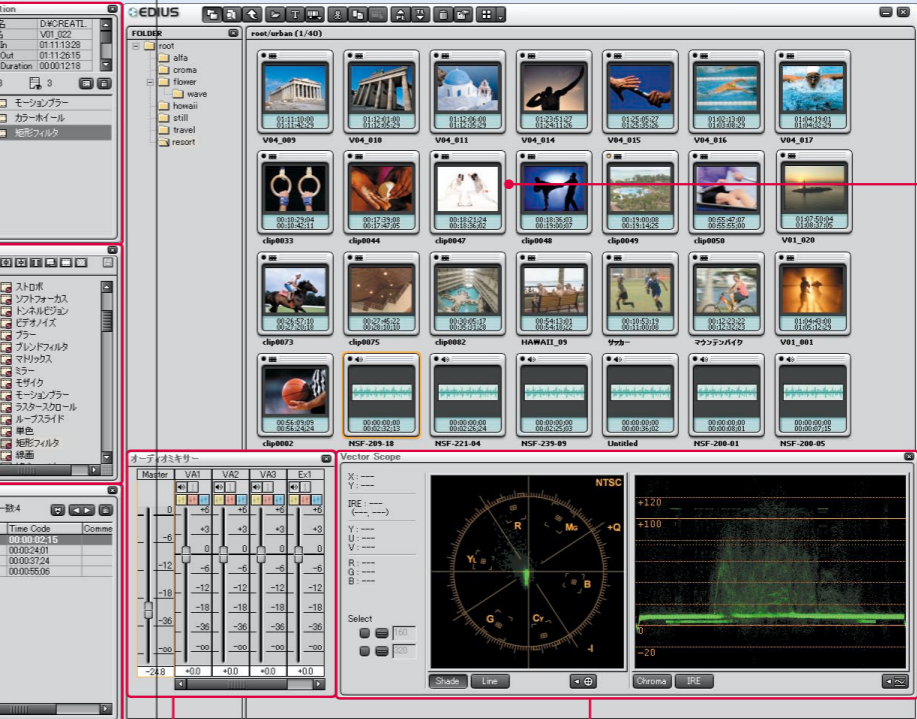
tion
名 D:¥CREATI...
名 V01_022
In 01:11:13:28
Out 01:11:26:15
Duration 00:00:12:18

3 3

モーションブラー
カラーホイール
矩形フィルタ

ストロボ
ソフトフォーカス
トンネルビジョン
ビデオノイズ
ブラー
ブレンドフィルタ
マトリックス
ミラー
モザイク
モーションブラー
ラスタースクロール
ループスライド
単色
矩形フィルタ
線画

一致:4
Time Code Comme
00:00:02;15
00:00:24;01
00:00:37;24
00:00:55;06

EDIUS

FOLDER
root
alfa
croma
flower
wave
howaii
still
travel
resort

root/urban (1/40)

01:11:10:00 01:11:42:29 V04_009
01:12:01:00 01:12:05:29 V04_010
01:12:06:00 01:12:12:29 V04_011
01:23:51:27 01:24:11:26 V04_014
01:25:05:27 01:25:35:26 V04_015
01:02:13:00 01:02:30:09 V04_016
01:04:19:01 01:04:22:29 V04_017
00:10:29;04 00:10:42;11 clip0033
00:17:39;08 00:17:47;05 clip0044
00:18:21;24 00:18:36;02 clip0047
00:18:36;03 00:19:00;07 clip0048
00:19:00;08 00:19:14;25 clip0049
00:55:47;07 00:55:55;00 clip0050
01:07:50:04 01:08:13:09 V01_020
00:26:57;10 00:27:20;18 clip0073
00:27:45;22 00:28:10;10 clip0075
00:30:05;17 00:30:19;24 clip0082
00:54:13;03 00:54:18;22 HAWAII_09
00:10:53;19 00:11:00;00 サッカー
00:12:23;22 00:12:32;28 マウンテンバイク
01:05:43:00 01:05:52:29 V01_001
00:56:09;09 00:56:24;24 clip0002
00:00:00;00 00:00:30;03 NSF-209-18
00:00:00;00 00:02:26;24 NSF-221-04
00:00:00;00 00:00:29;12 NSF-239-09
00:00:00;00 00:00:36;02 Untitled
00:00:00;00 00:00:08;01 NSF-200-01
00:00:00;00 00:00:07;15 NSF-200-05

オーディオミキサー
Master VA1 VA2 VA3 Ex1
0 +6 +3 0 -3 -6 -12 -18 -36 -oo
-6 -12 -18 -36 -oo
-24.8 +0.0 +0.0 +0.0 +0.0

Vector Scope
X : ---
Y : ---
IRE : ---
(---, ---)
Y : ---
U : ---
V : ---
R : ---
G : ---
B : ---
Select
160
220
NTSC
R MG +Q YL B G CY -I
+120
+100
0
-20
Shade Line
Chroma IRE